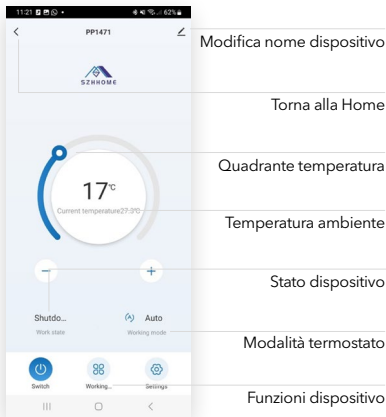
11:21 62%

PP1471

SZHHOME

17°C

Current temperature27.3°C

Shutdo...
Work state

Auto
Working mode

Switch

Working...

Settings

Modifica nome dispositivo

Torna alla Home

Quadrante temperatura

Temperatura ambiente

Stato dispositivo

Modalità termostato

Funzioni dispositivo